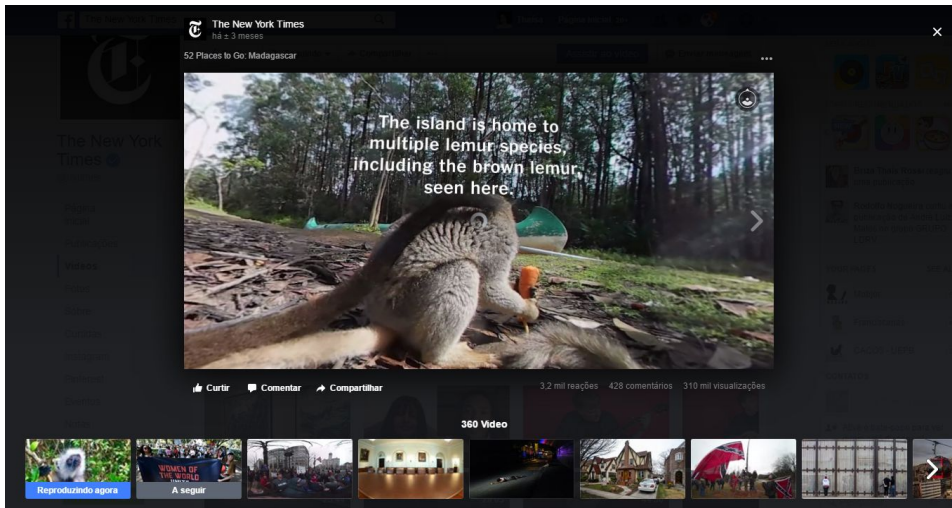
The New York Times
há ± 3 meses

52 Places to Go: Madagascar

The island is home to multiple lemur species, including the brown lemur, seen here.

Curtir
Comentar
Compartilhar

3,2 mil reações
428 comentários
310 mil visualizações

360 Video

WOMEN OF THE WORLD

Reproduzindo agora
A seguir